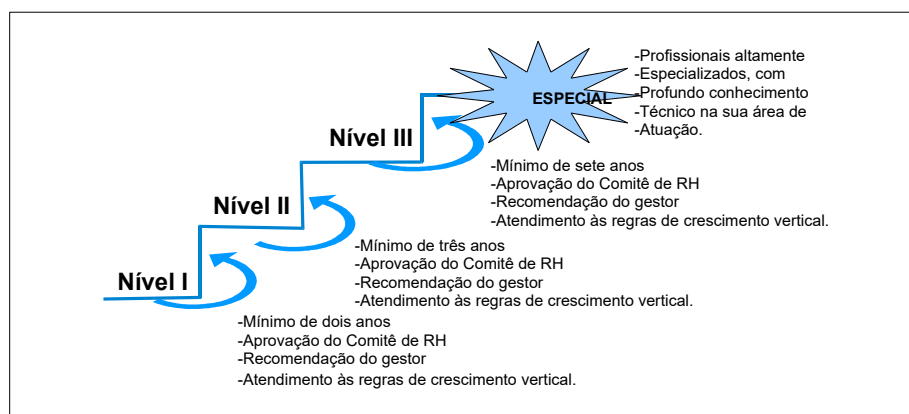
ESPECIAL

-Profissionais altamente
-Especializados, com
-Profundo conhecimento
-Técnico na sua área de
-Atuação.

Nível III

-Mínimo de sete anos
-Aprovação do Comitê de RH
-Recomendação do gestor
-Atendimento às regras de crescimento vertical.

Nível II

-Mínimo de três anos
-Aprovação do Comitê de RH
-Recomendação do gestor
-Atendimento às regras de crescimento vertical.

Nível I

-Mínimo de dois anos
-Aprovação do Comitê de RH
-Recomendação do gestor
-Atendimento às regras de crescimento vertical.